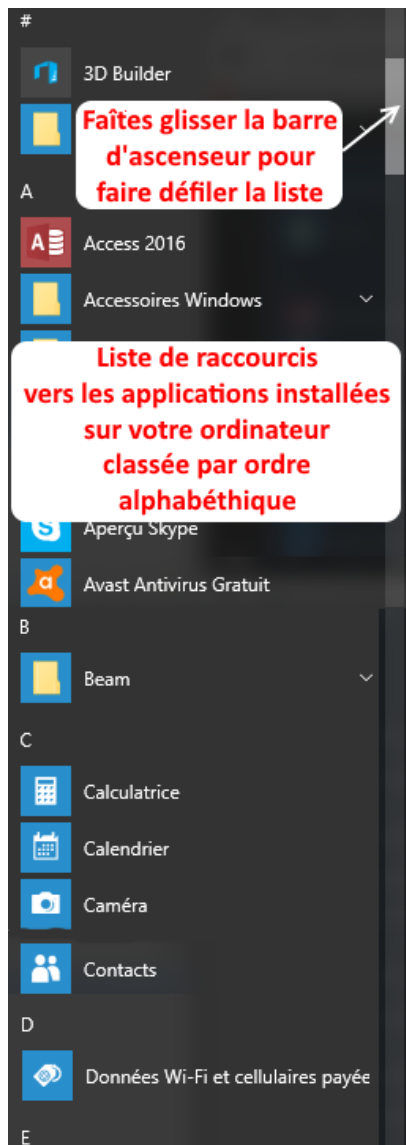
#

3D Builder

Faîtes glisser la barre d'ascenseur pour faire défiler la liste

A

Access 2016

Accessoires Windows

Liste de raccourcis vers les applications installées sur votre ordinateur classée par ordre alphabéthique

Aperçu Skype

Avast Antivirus Gratuit

B

Beam

C

Calculatrice

Calendrier

Caméra

Contacts

D

Données Wi-Fi et cellulaires payée

E